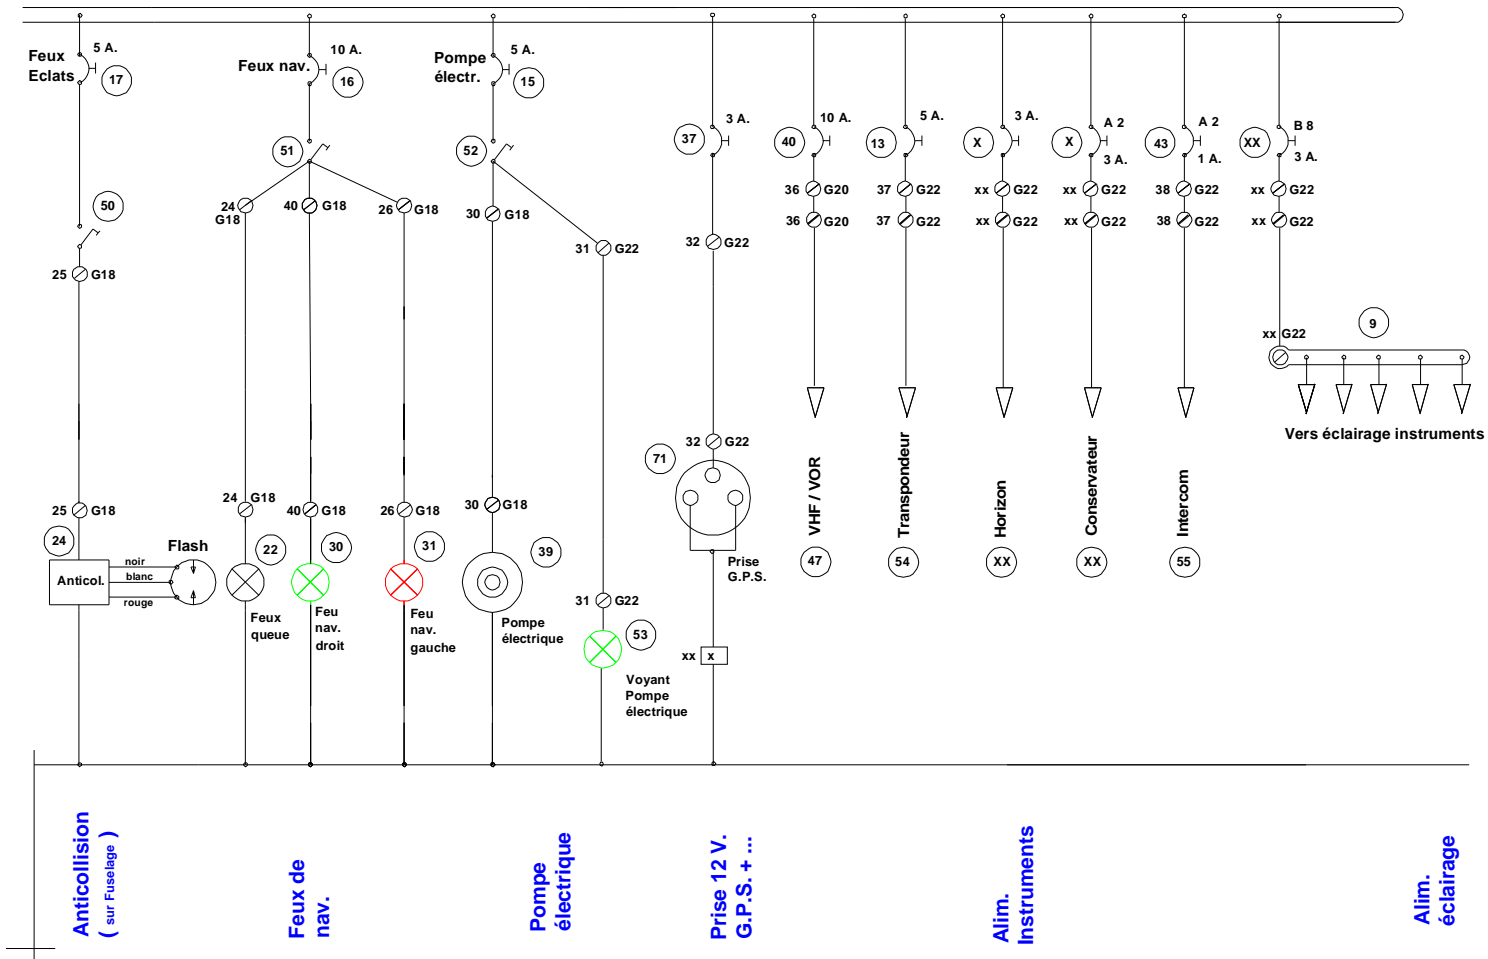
Feux Eclats 5 A. 17

Feux nav. 10 A. 16

Pompe électr. 5 A. 15

37 3 A.

40 10 A.

13 5 A.

X 3 A.

X A 2 3 A.

43 A 2 1 A.

XX B 8 3 A.

51

52

50

24 G18

40 G18

26 G18

30 G18

31 G22

32 G22

36 G20

36 G20

37 G22

37 G22

xx G22

xx G22

xx G22

xx G22

38 G22

38 G22

xx G22

xx G22

25 G18

xx G22

9

Vers éclairage instruments

32 G22

71

VHF / VOR

Transpondeur

Horizon

Conservateur

Intercom

25 G18

24 G18

40 G18

26 G18

30 G18

24

Flash

22

30

31

39

Prise G.P.S.

47

54

XX

XX

55

Anticol.

noir

blanc

rouge

Feux queue

Feu nav. droit

Feu nav. gauche

Pompe électrique

31 G22

53

xx x

Voyant Pompe électrique

Anticollision ( sur Fuselage )

Feux de nav.

Pompe électrique

Prise 12 V. G.P.S. + ...

Alim. Instruments

Alim. éclairage